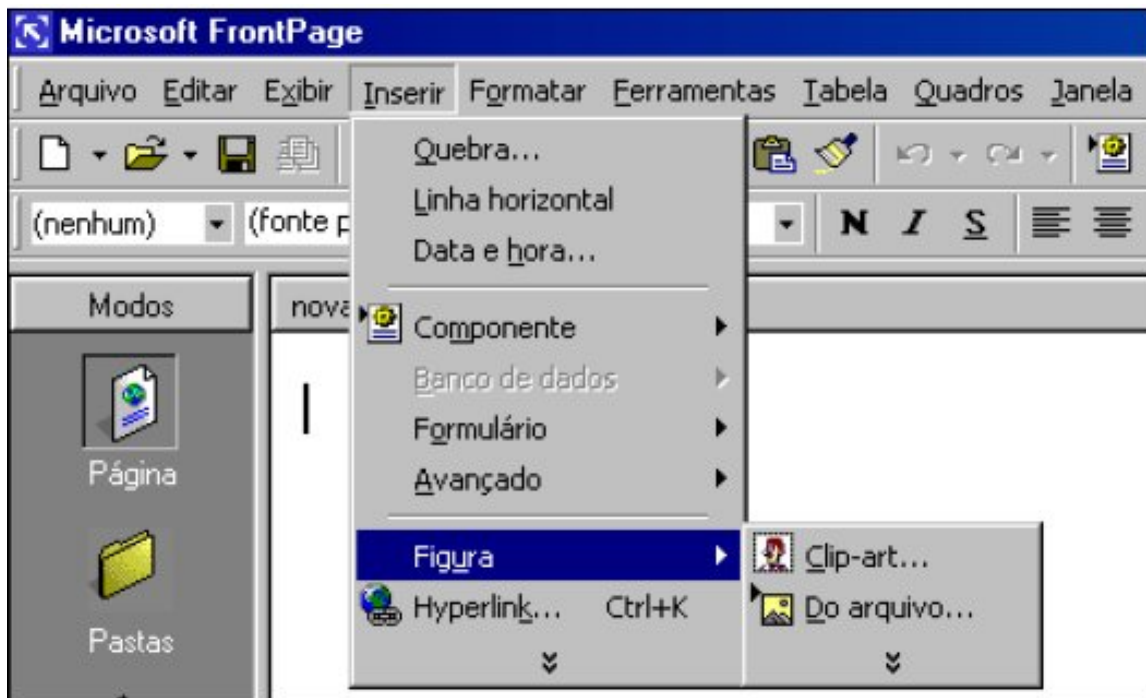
Microsoft FrontPage

Arquivo Editar Exibir Inserir Formatar Ferramentas Tabela Quadros Janela

(nenhum) (fonte p

N I S

Modos

nova

Página

Pastas

Quebra...
Linha horizontal
Data e hora...
Componente
Banco de dados
Formulário
Avançado
Figura
Hyperlink... Ctrl+K

Clip-art...
Do arquivo...